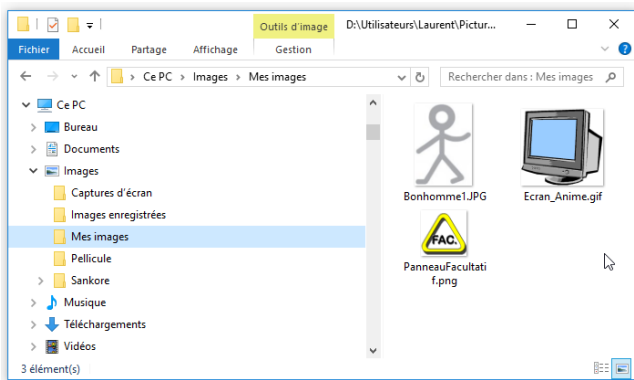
Outils d'image D:\Utilisateurs\Laurent\Pictur...

Fichier Accueil Partage Affichage Gestion

> Ce PC > Images > Mes images

Rechercher dans : Mes images

Ce PC
Bureau
Documents
Images
Captures d'écran
Images enregistrées
Mes images
Pellicule
Sankore
Musique
Téléchargements
Vidéos

Bonhomme1.JPG

Ecran_Anime.gif

FAC.

PanneauFacultatif.png

3 élément(s)